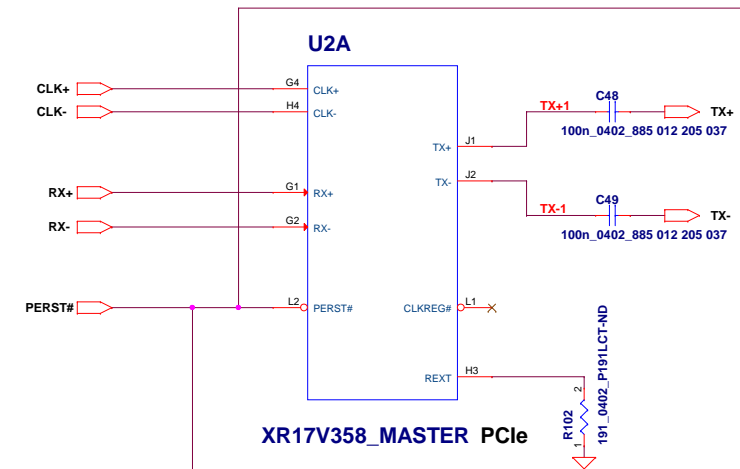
U2A

CLK+
CLK-
RX+
RX-
PERST#

G4
CLK+
H4
CLK-
G1
RX+
G2
RX-
L2
PERST#

TX+
J1
TX-
J2
CLKREG#
L1
REXT
H3

TX+1
C48
TX+
100n_0402_885 012 205 037

TX-1
C49
TX-
100n_0402_885 012 205 037

R102
191_0402_P191LCT-ND
2
1

XR17V358_MASTER PCIe